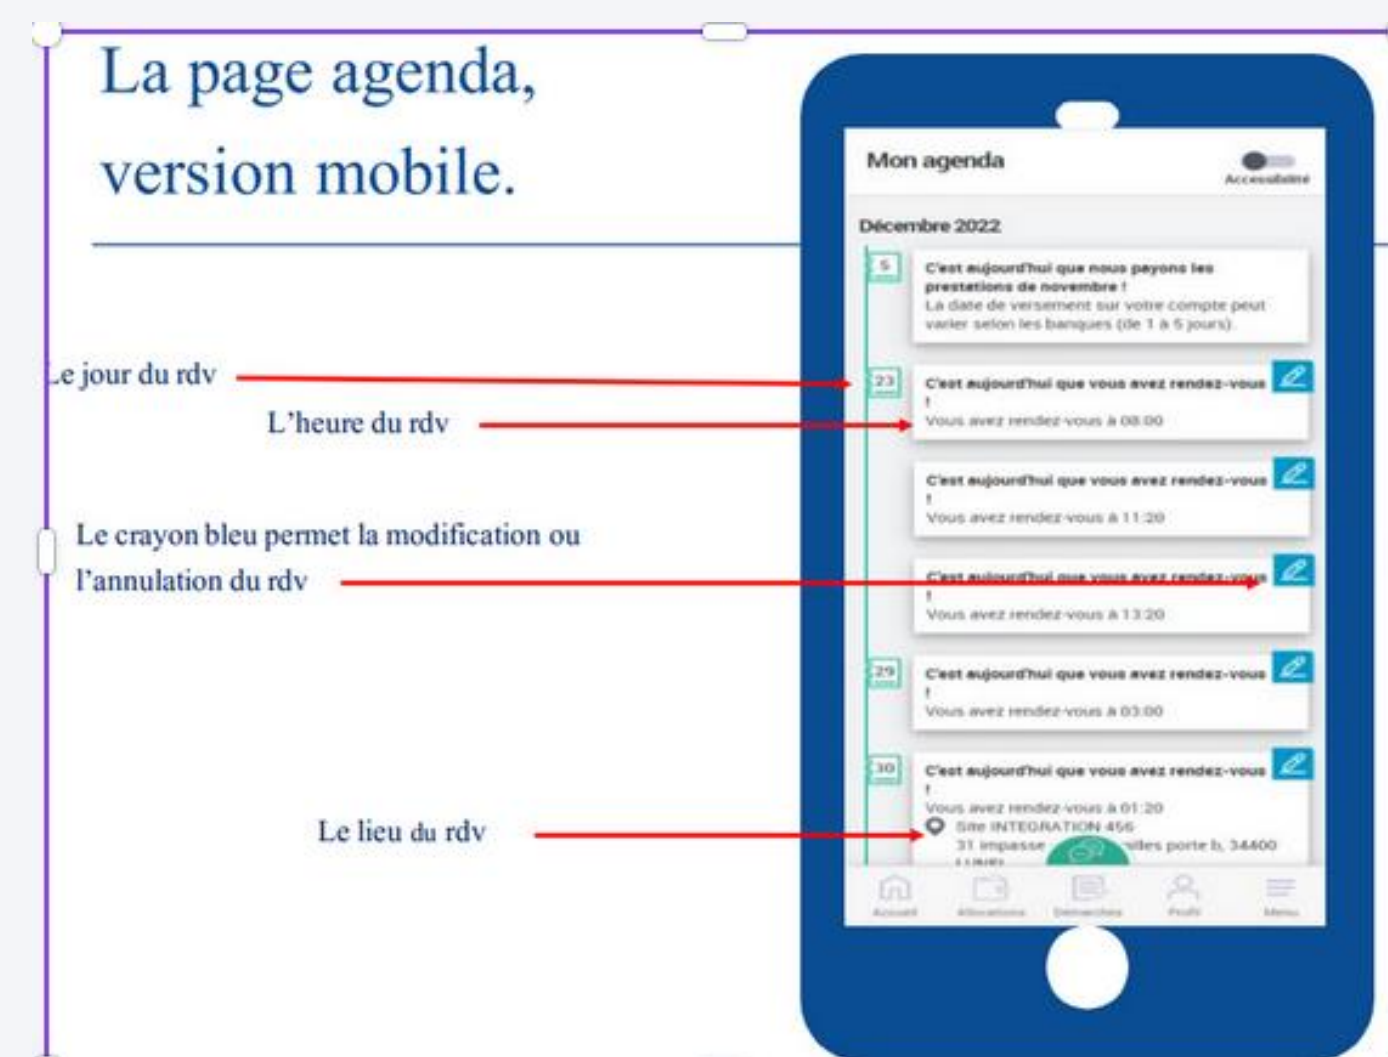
La page agenda, version mobile.

Le jour du rdv

L'heure du rdv

Le crayon bleu permet la modification ou l'annulation du rdv

Le lieu du rdv

Mon agenda

Accessibilité

Décembre 2022

5

C'est aujourd'hui que nous payons les prestations de novembre !
La date de versement sur votre compte peut varier selon les banques (de 1 à 5 jours).

23

C'est aujourd'hui que vous avez rendez-vous !
Vous avez rendez-vous à 08:00

C'est aujourd'hui que vous avez rendez-vous !
Vous avez rendez-vous à 11:20

C'est aujourd'hui que vous avez rendez-vous !
Vous avez rendez-vous à 13:20

29

C'est aujourd'hui que vous avez rendez-vous !
Vous avez rendez-vous à 03:00

30

C'est aujourd'hui que vous avez rendez-vous !
Vous avez rendez-vous à 01:20
Site INTEGRATION 456
31 impasse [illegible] porte b, 34400 LUNEL

Accueil Allocations Démarches Profil Menu